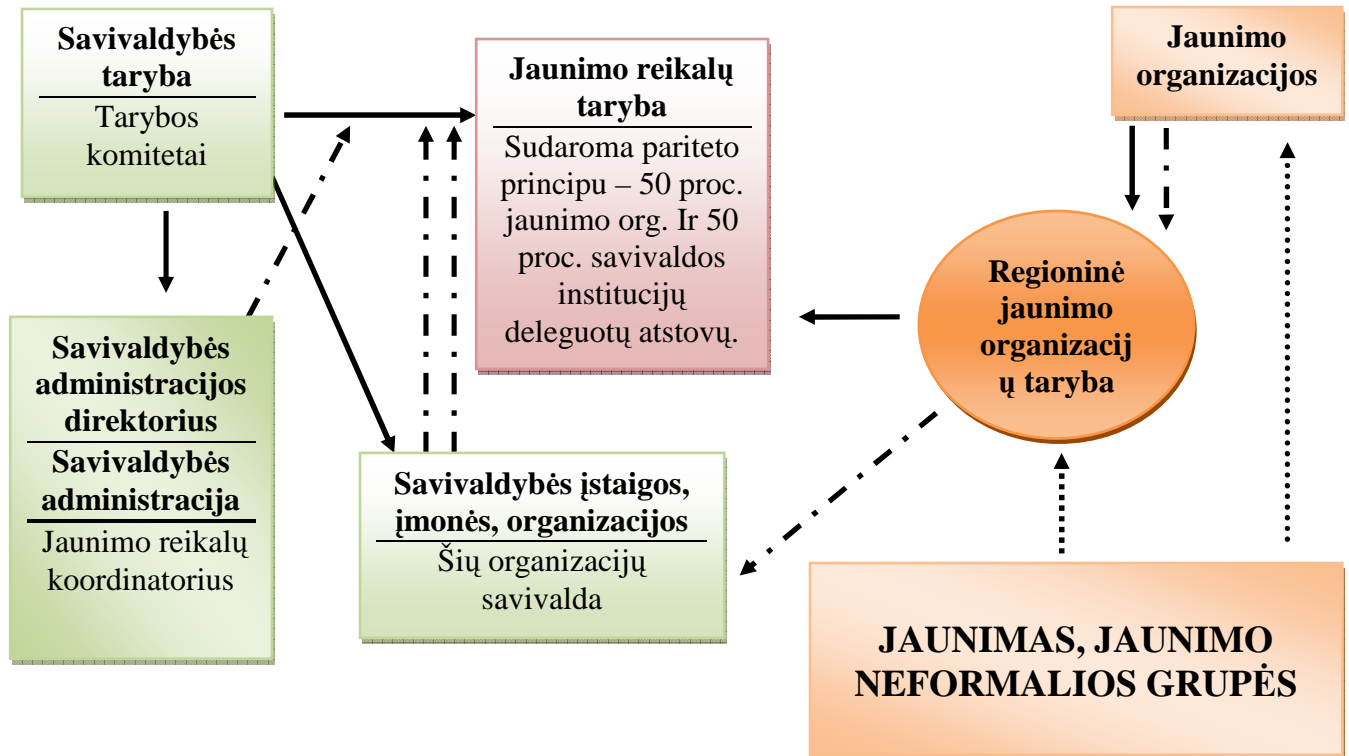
Savivaldybės taryba

Tarybos komitetai

Jaunimo reikalų taryba

Sudaroma pariteto principu – 50 proc. jaunimo org. Ir 50 proc. savivaldos institucijų deleguotų atstovų.

Jaunimo organizacijos

Regioninė jaunimo organizacij ų taryba

Savivaldybės administracijos direktorius

Savivaldybės administracija

Jaunimo reikalų koordinatorius

Savivaldybės įstaigos, įmonės, organizacijos

Šių organizacijų savivalda

JAUNIMAS, JAUNIMO NEFORMALIOS GRUPĖS